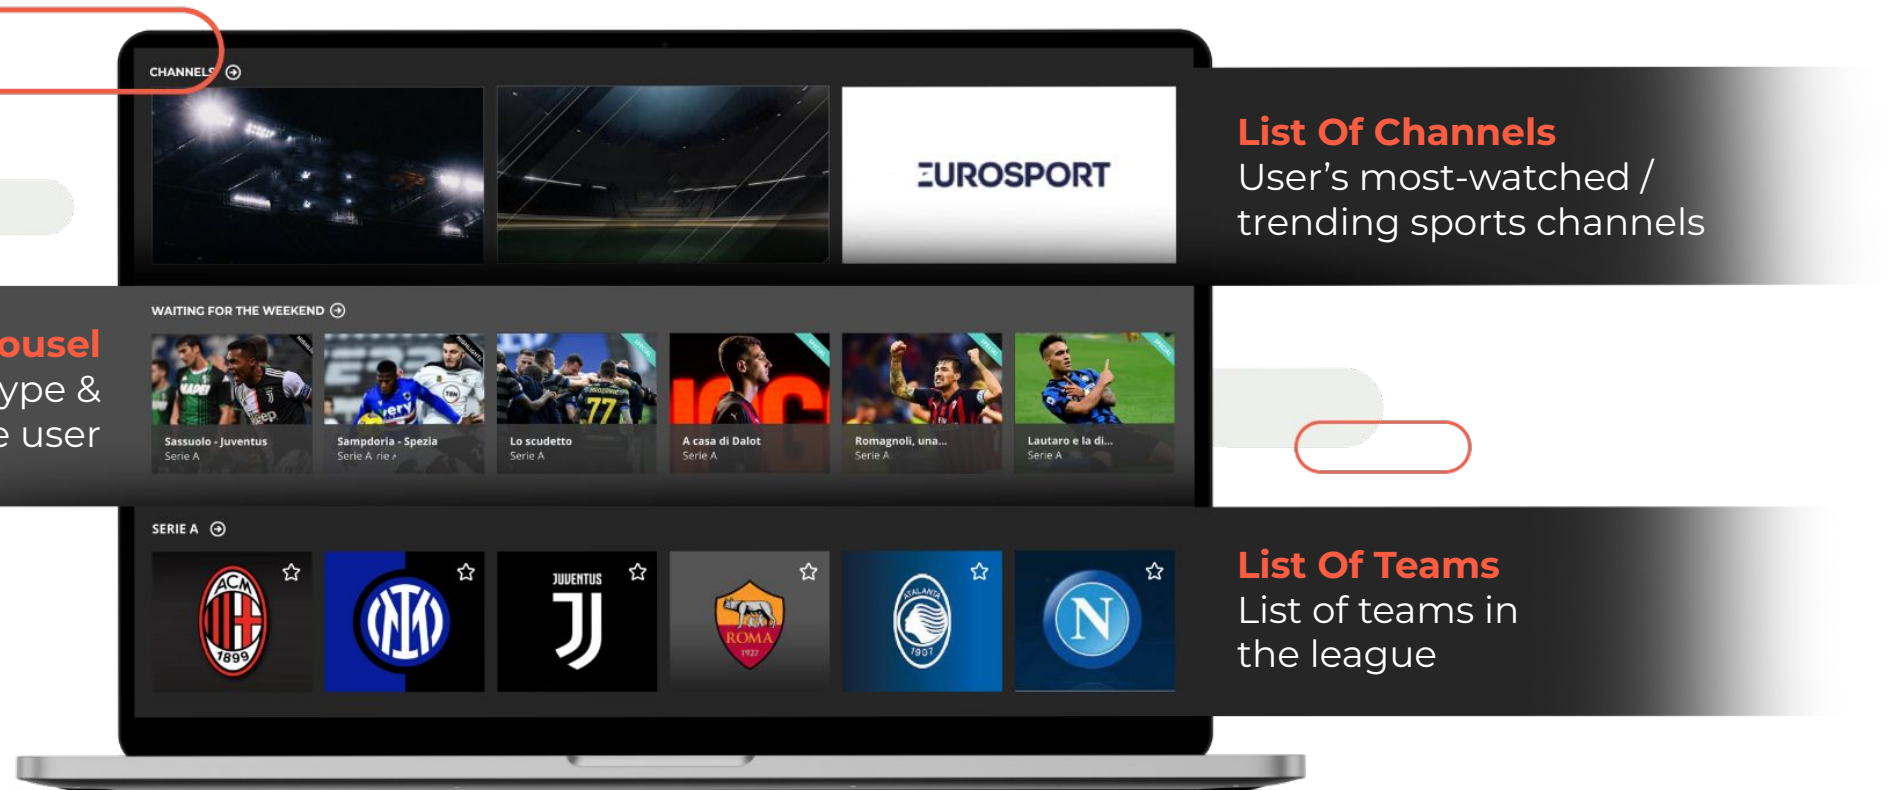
CHANNELS

EUROSPORT

List Of Channels
User's most-watched / trending sports channels

ousel
ype &
e user

WAITING FOR THE WEEKEND

Sassuolo - Juventus
Serie A

Sampdoria - Spezia
Serie A

Lo scudetto
Serie A

A casa di Dalot
Serie A

Romagnoli, una...
Serie A

Lautaro e la di...
Serie A

SERIE A

ACM 1899

JUVENTUS

ROMA 1927

ATALANTA 1907

N

List Of Teams
List of teams in the league